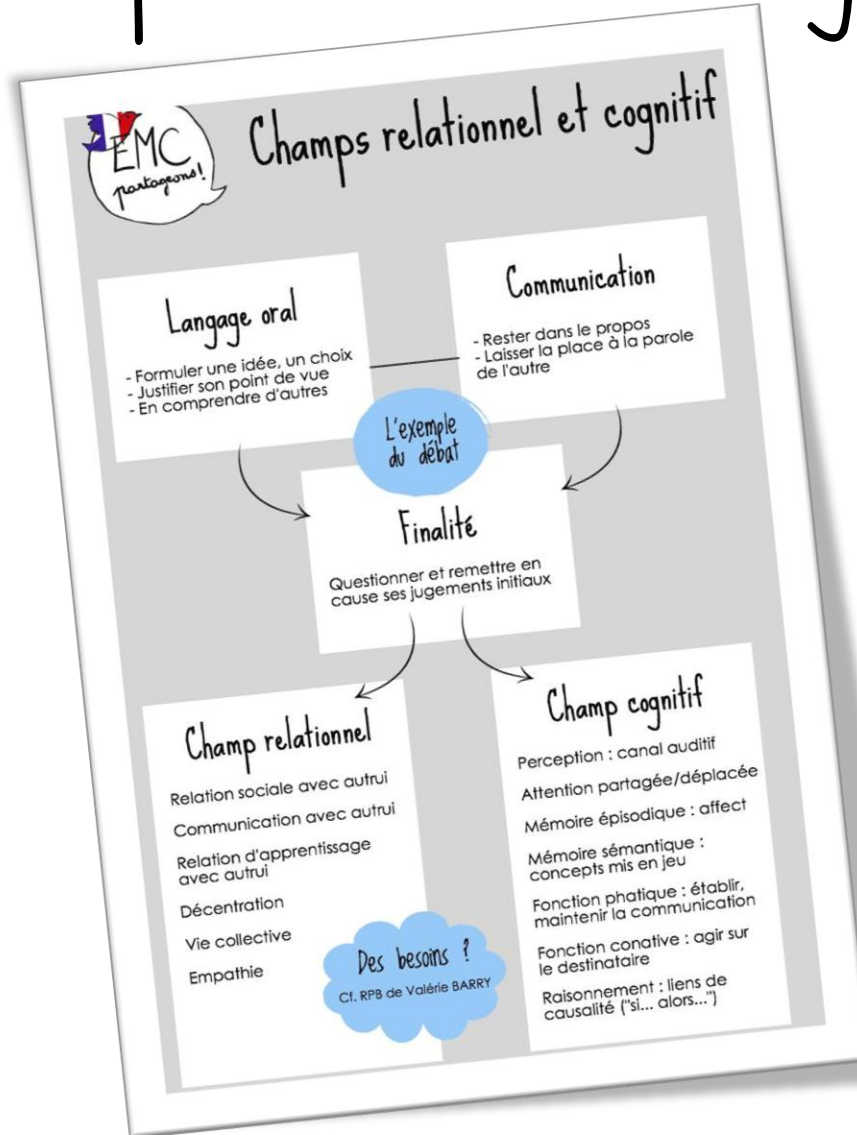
EMC partageons!

Champs relationnel et cognitif

Langage oral

- Formuler une idée, un choix
- Justifier son point de vue
- En comprendre d'autres

Communication

- Rester dans le propos
- Laisser la place à la parole de l'autre

L'exemple du débat

Finalité

Questionner et remettre en cause ses jugements initiaux

Champ relationnel

Relation sociale avec autrui

Communication avec autrui

Relation d'apprentissage avec autrui

Décentration

Vie collective

Empathie

Des besoins ?
Cf. RPB de Valérie BARRY

Champ cognitif

Perception : canal auditif

Attention partagée/déplacée

Mémoire épisodique : affect

Mémoire sémantique : concepts mis en jeu

Fonction phatique : établir, maintenir la communication

Fonction conative : agir sur le destinataire

Raisonnement : liens de causalité ("si... alors...")